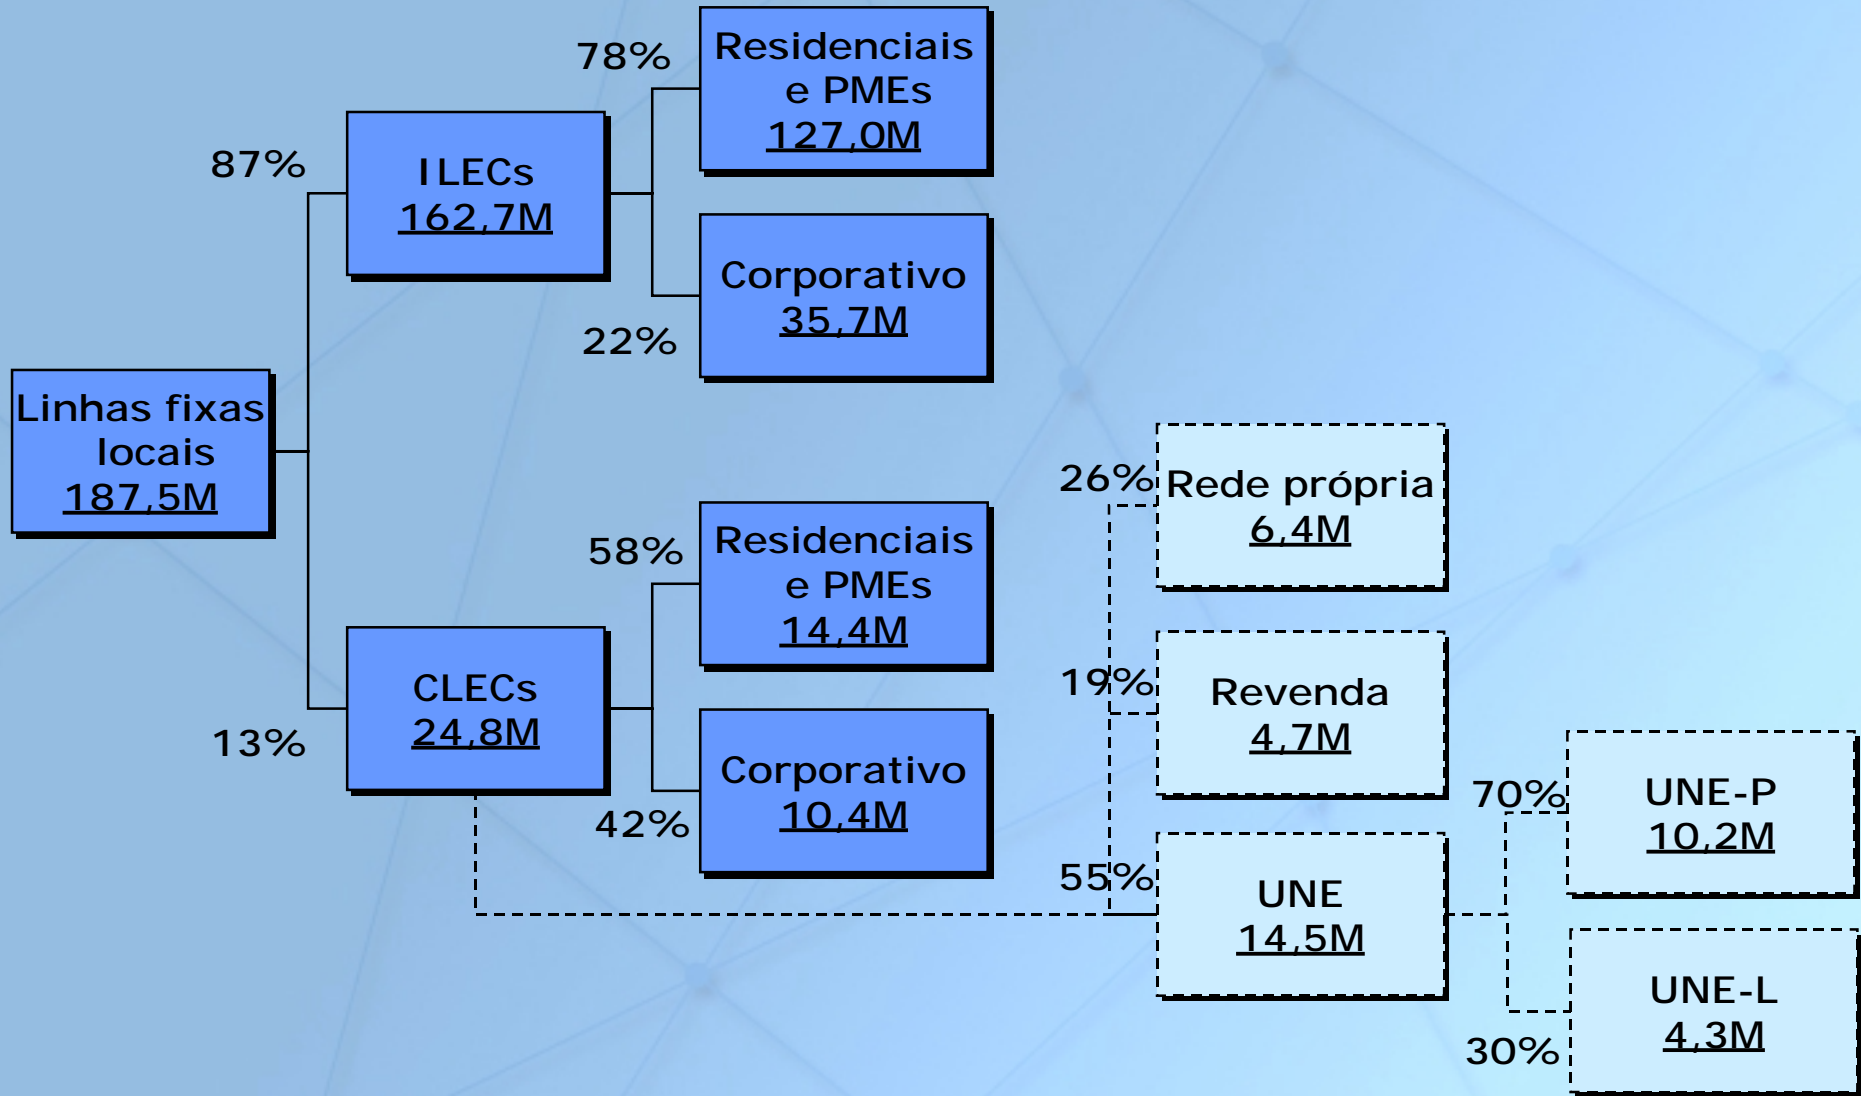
Linhas fixas locais
187,5M

87%

ILECs
162,7M

78%

Residenciais e PMEs
127,0M

22%

Corporativo
35,7M

13%

CLECs
24,8M

58%

Residenciais e PMEs
14,4M

42%

Corporativo
10,4M

26%

Rede própria
6,4M

19%

Revenda
4,7M

55%

UNE
14,5M

70%

UNE-P
10,2M

30%

UNE-L
4,3M